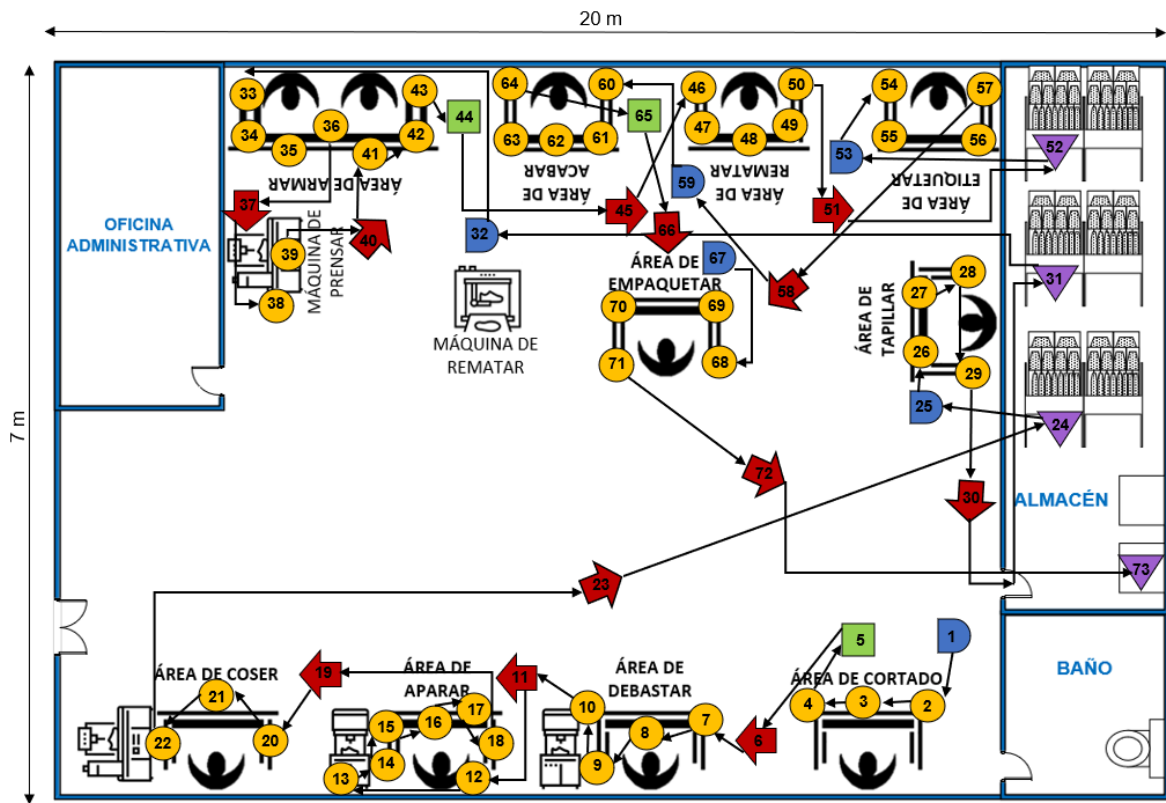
20 m

7 m

OFICINA ADMINISTRATIVA

ÁREA DE ARMAR

MÁQUINA DE PRENSAR

ÁREA DE ACABAR

ÁREA DE REMATAR

ÁREA DE ETIQUETAR

MÁQUINA DE REMATAR

ÁREA DE EMPAQUETAR

ÁREA DE TAPILLAR

ALMACÉN

BAÑO

ÁREA DE COSER

ÁREA DE APARAR

ÁREA DE DEBASTAR

ÁREA DE CORTADO

33 43 44 64 60 65 46 50 54 57
34 36 42 63 62 61 47 48 49 55 56
41 53 52
37 45 66 59 51
40 39 32 67
38 70 69 58 27 28 31
71 68 26 29
25 24
72 30
23 73
5 1
19 11
21 4 3 2
22 20 15 16 17 10 7 6
14 18 8
13 12 9